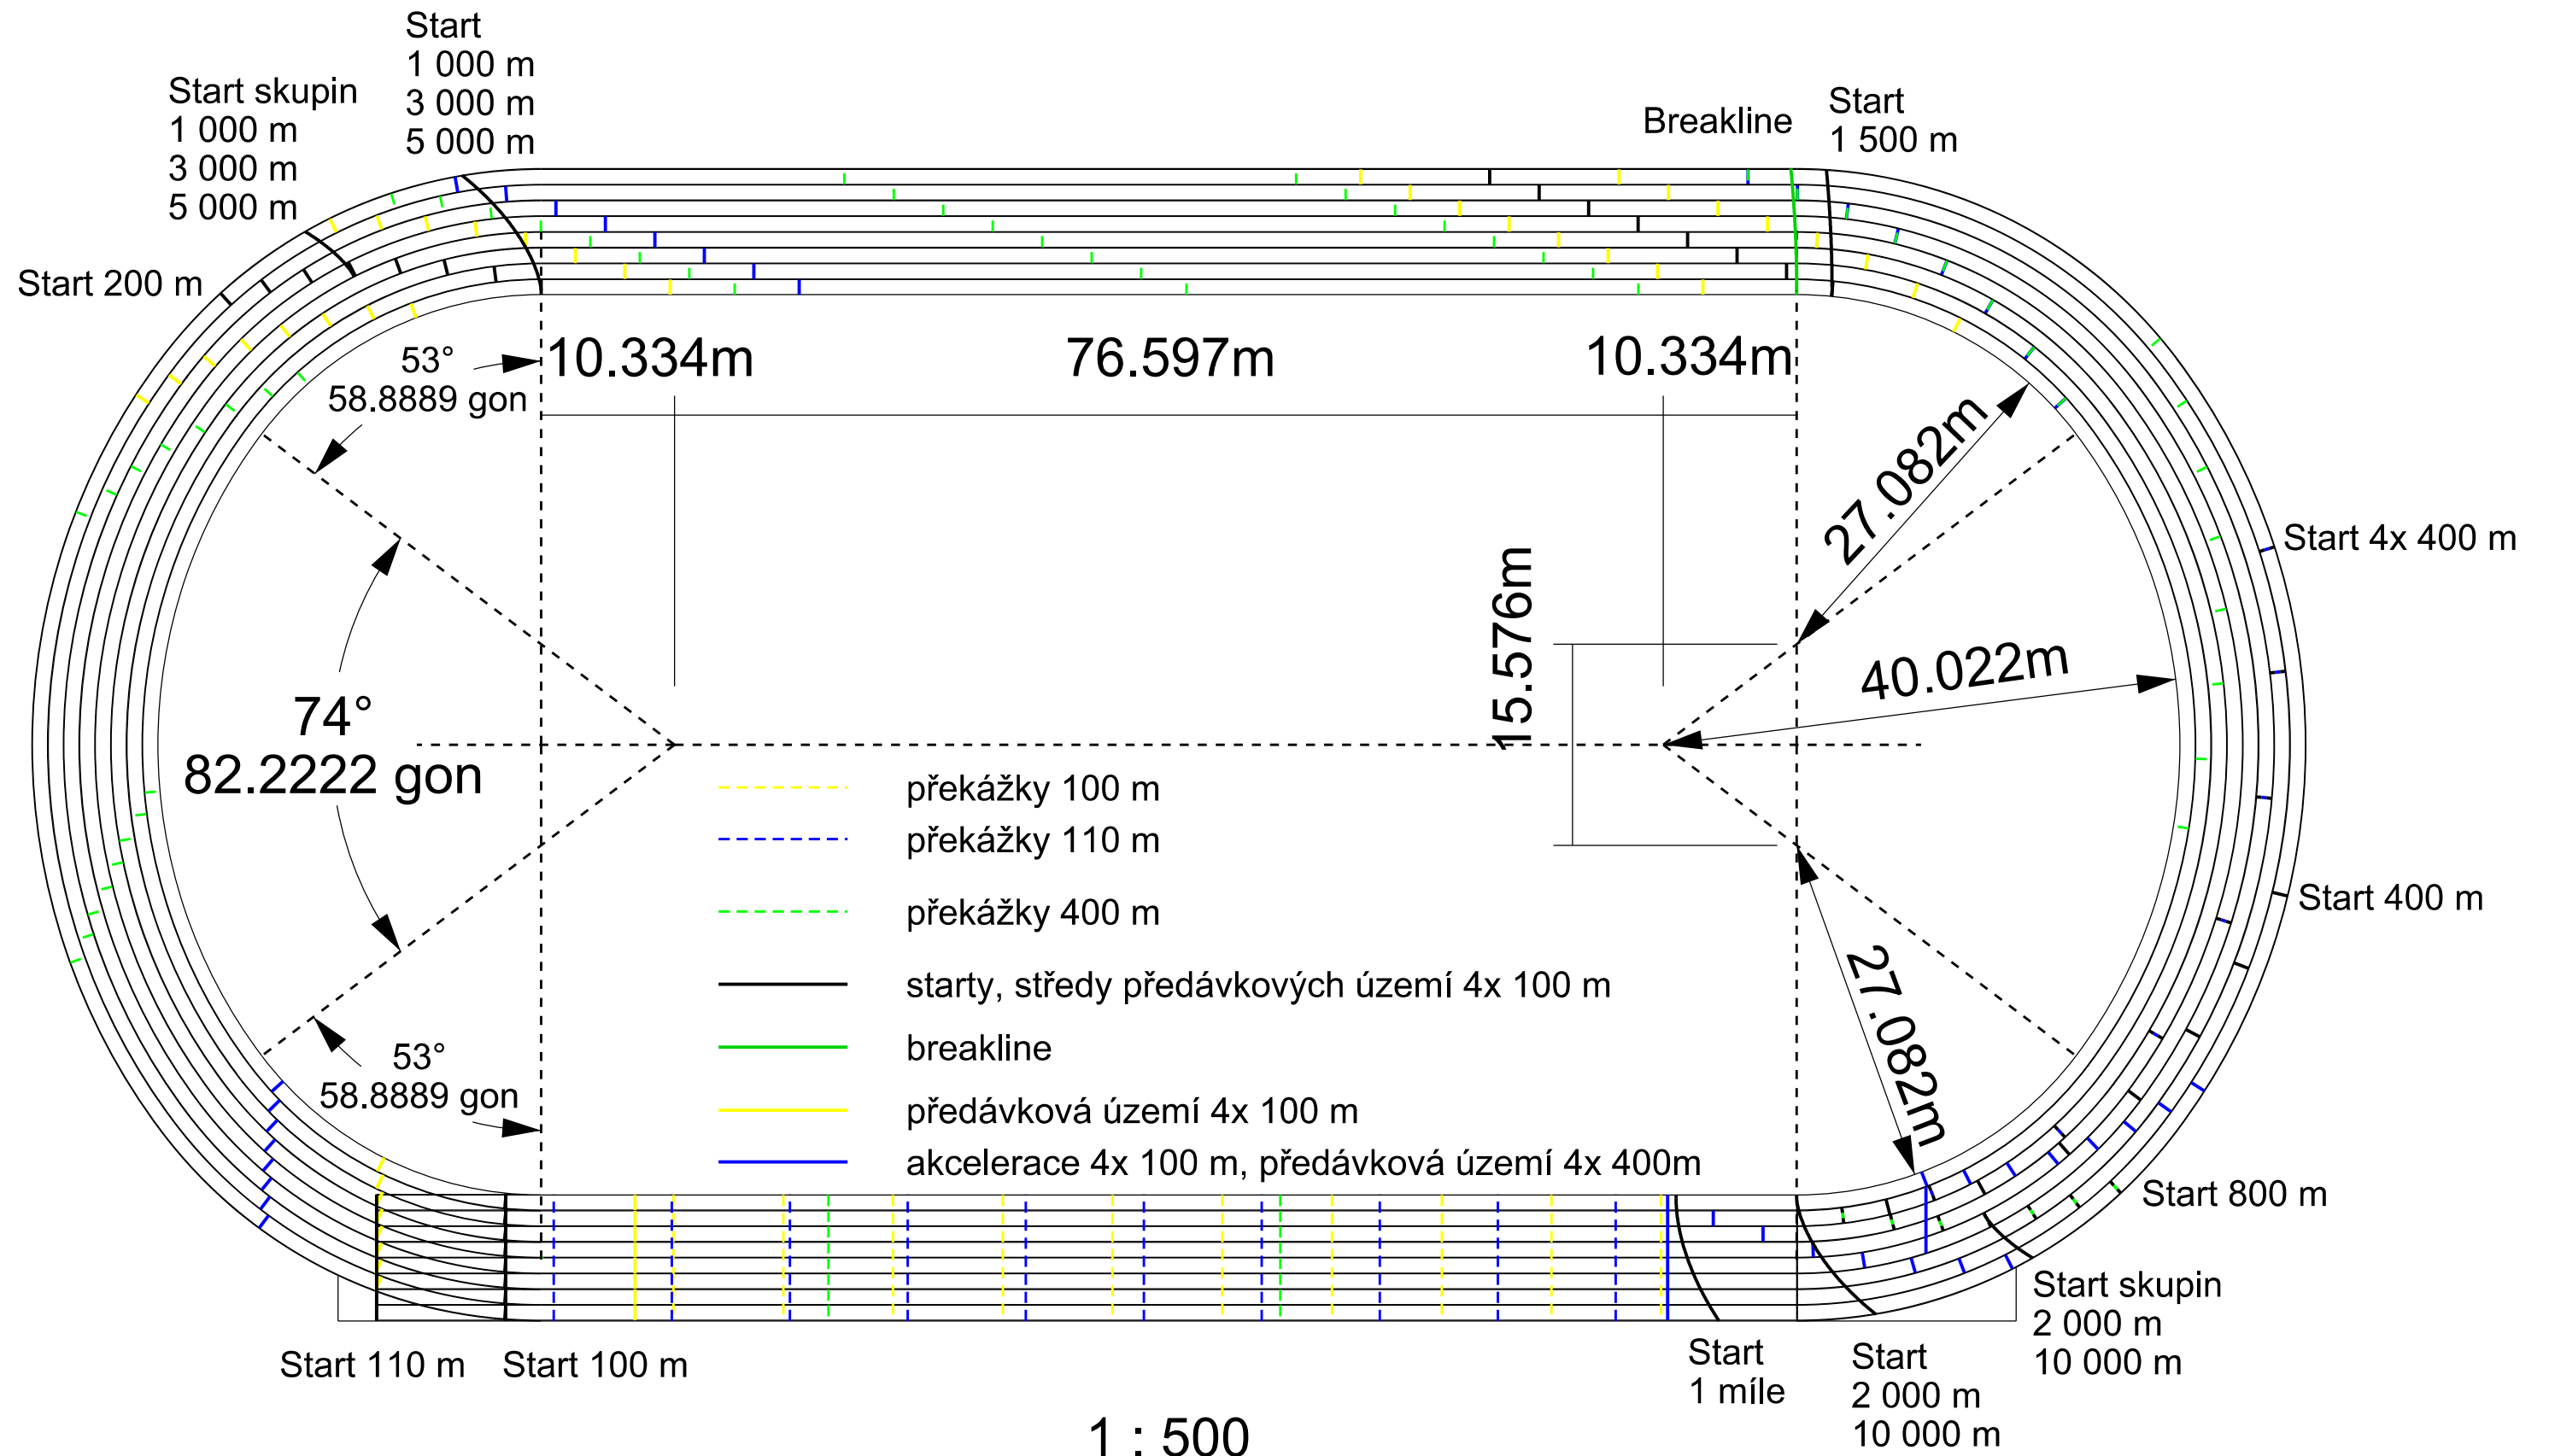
Start
1 000 m
3 000 m
5 000 m

Start skupin
1 000 m
3 000 m
5 000 m

Breakline

Start
1 500 m

Start 200 m

53°
58.8889 gon

10.334m

76.597m

10.334m

27.082m

Start 4x 400 m

15.576m

40.022m

74°
82.2222 gon

překážky 100 m
překážky 110 m
překážky 400 m
starty, středy předávkových území 4x 100 m
breakline
předávková území 4x 100 m
akcelerace 4x 100 m, předávková území 4x 400m

Start 400 m

27.082m

53°
58.8889 gon

Start 800 m

Start skupin
2 000 m
10 000 m

Start 110 m

Start 100 m

Start
1 míle

Start
2 000 m
10 000 m

1 : 500